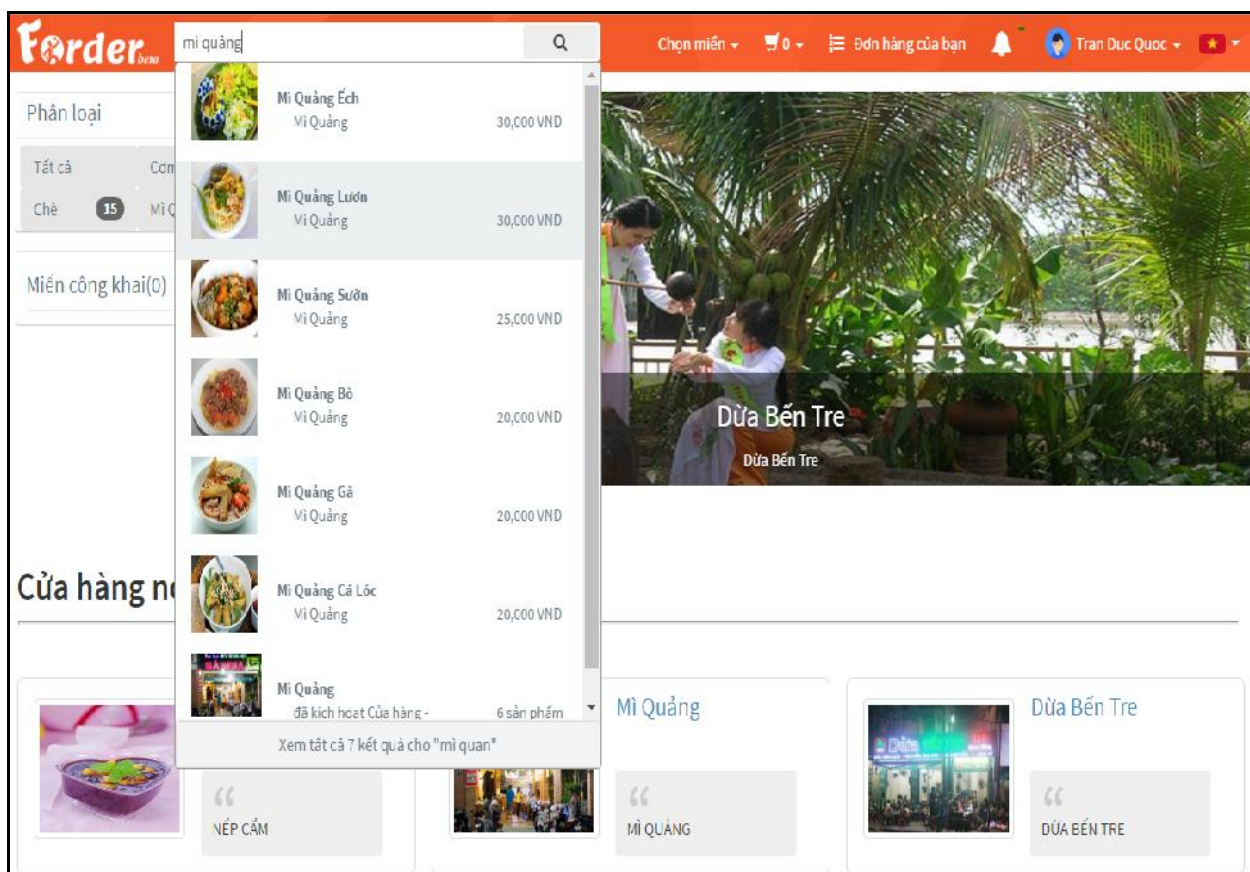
Forder beta

mì quảng

Chọn miền ▾ 0 ▾ Đơn hàng của bạn Tran Duc Quoc ▾

Phân loại

Tất cả Com

Chè 15 Mì Q

Miền công khai(0)

Mì Quảng Ếch
Vị Quảng 30,000 VND

Mì Quảng Lươn
Vị Quảng 30,000 VND

Mì Quảng Sườn
Vị Quảng 25,000 VND

Mì Quảng Bò
Vị Quảng 20,000 VND

Mì Quảng Gà
Vị Quảng 20,000 VND

Mì Quảng Cá Lóc
Vị Quảng 20,000 VND

Mì Quảng
đã kích hoạt Cửa hàng - 6 sản phẩm

Xem tất cả 7 kết quả cho "mì quan"

Dừa Bến Tre
Dừa Bến Tre

Cửa hàng n

NẾP CẨM

Mì Quảng
MÌ QUẢNG

Dừa Bến Tre
DỪA BẾN TRE